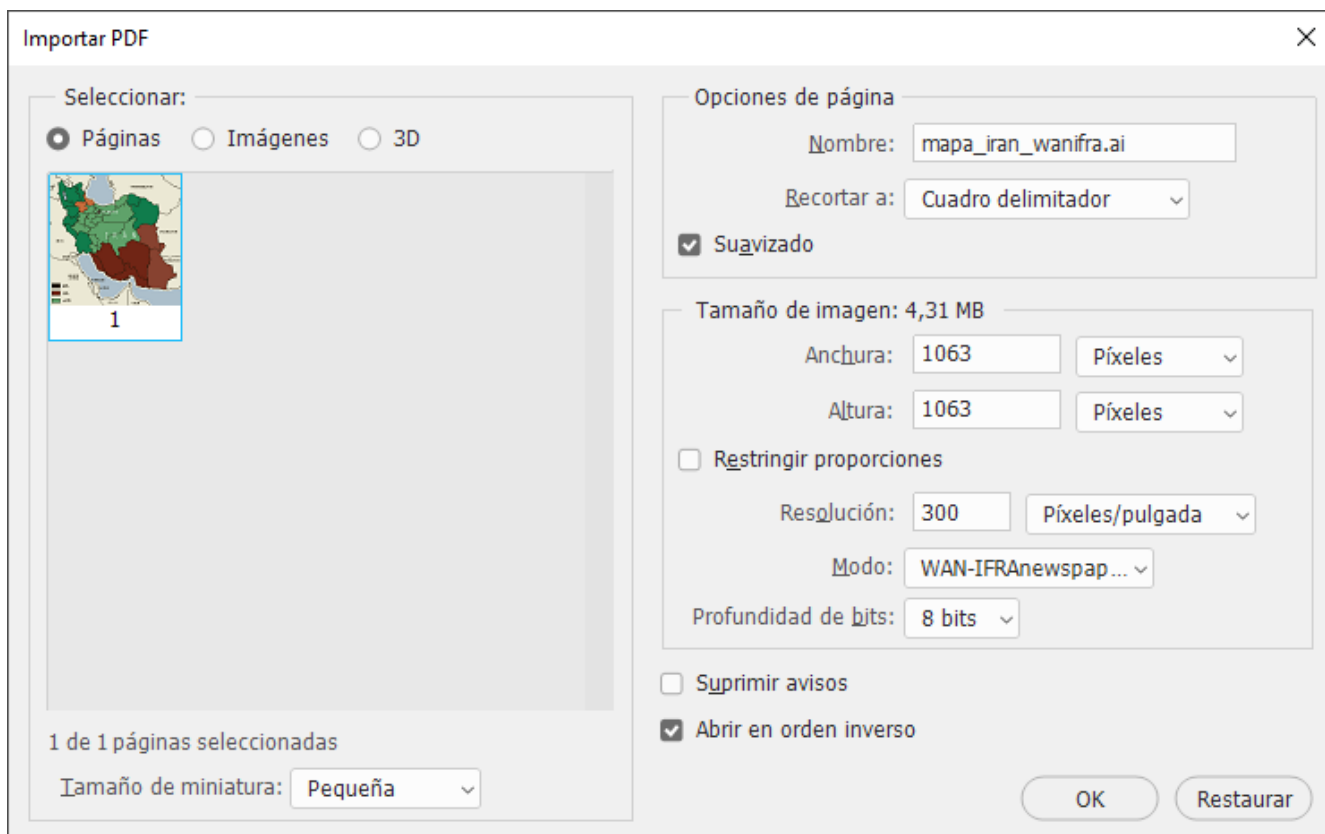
Importar PDF

×

Seleccionar:

Páginas Imágenes 3D

1

1 de 1 páginas seleccionadas

Tamaño de miniatura: Pequeña

Opciones de página

Nombre: mapa_iran_wanifra.ai

Recortar a: Cuadro delimitador

Suavizado

Tamaño de imagen: 4,31 MB

Anchura: 1063 Píxeles

Altura: 1063 Píxeles

Restringir proporciones

Resolución: 300 Píxeles/pulgada

Modo: WAN-IFRAnewspap...

Profundidad de bits: 8 bits

Suprimir avisos

Abrir en orden inverso

OK

Restaurar